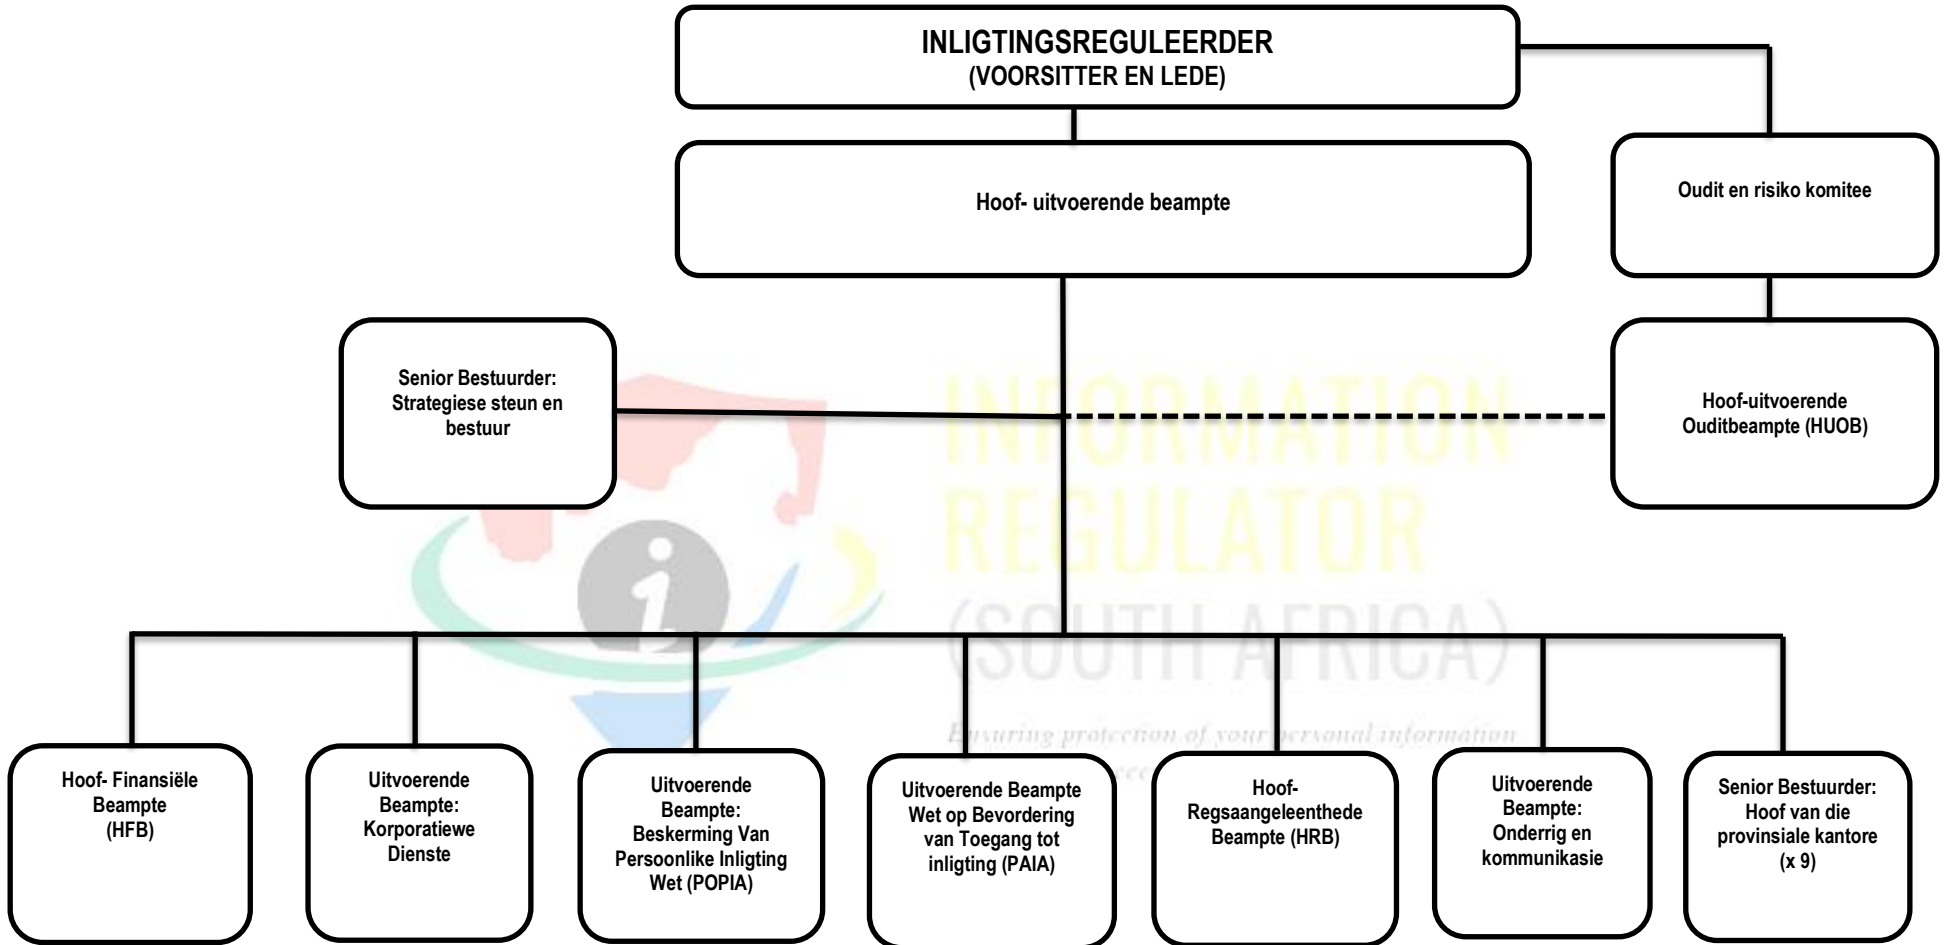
INLIGTINGSREGULEERDER
(VOORSITTER EN LEDE)

Hoof- uitvoerende beampte

Oudit en risiko komitee

Senior Bestuurder: Strategiese steun en bestuur

Hoof-uitvoerende Ouditbeampte (HUOB)

INFORMATION REGULATOR (SOUTH AFRICA)
Ensuring protection of your personal information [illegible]

Hoof- Finansiële Beampte (HFB)

Uitvoerende Beampte: Korporatiewe Dienste

Uitvoerende Beampte: Beskerming Van Persoonlike Inligting Wet (POPIA)

Uitvoerende Beampte Wet op Bevordering van Toegang tot inligting (PAIA)

Hoof-Regsaangeleenthede Beampte (HRB)

Uitvoerende Beampte: Onderrig en kommunikasie

Senior Bestuurder: Hoof van die provinsiale kantore (x 9)